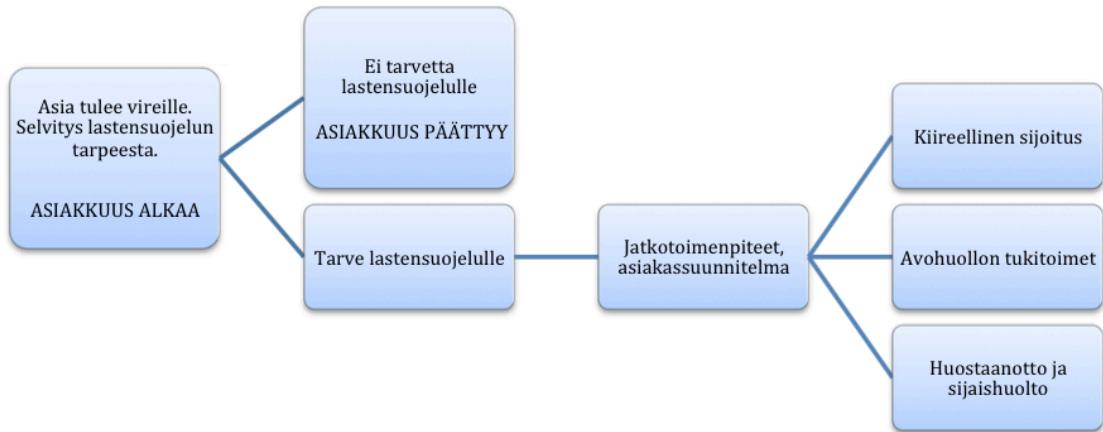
Asia tulee vireille. Selvitys lastensuojelun tarpeesta.

ASIAKKUUS ALKAA

Ei tarvetta lastensuojelulle

ASIAKKUUS PÄÄTTYY

Tarve lastensuojelulle

Jatkotoimenpiteet, asiakassuunnitelma

Kiireellinen sijoitus

Avohuollon tukitoimet

Huostaanotto ja sijaishuolto